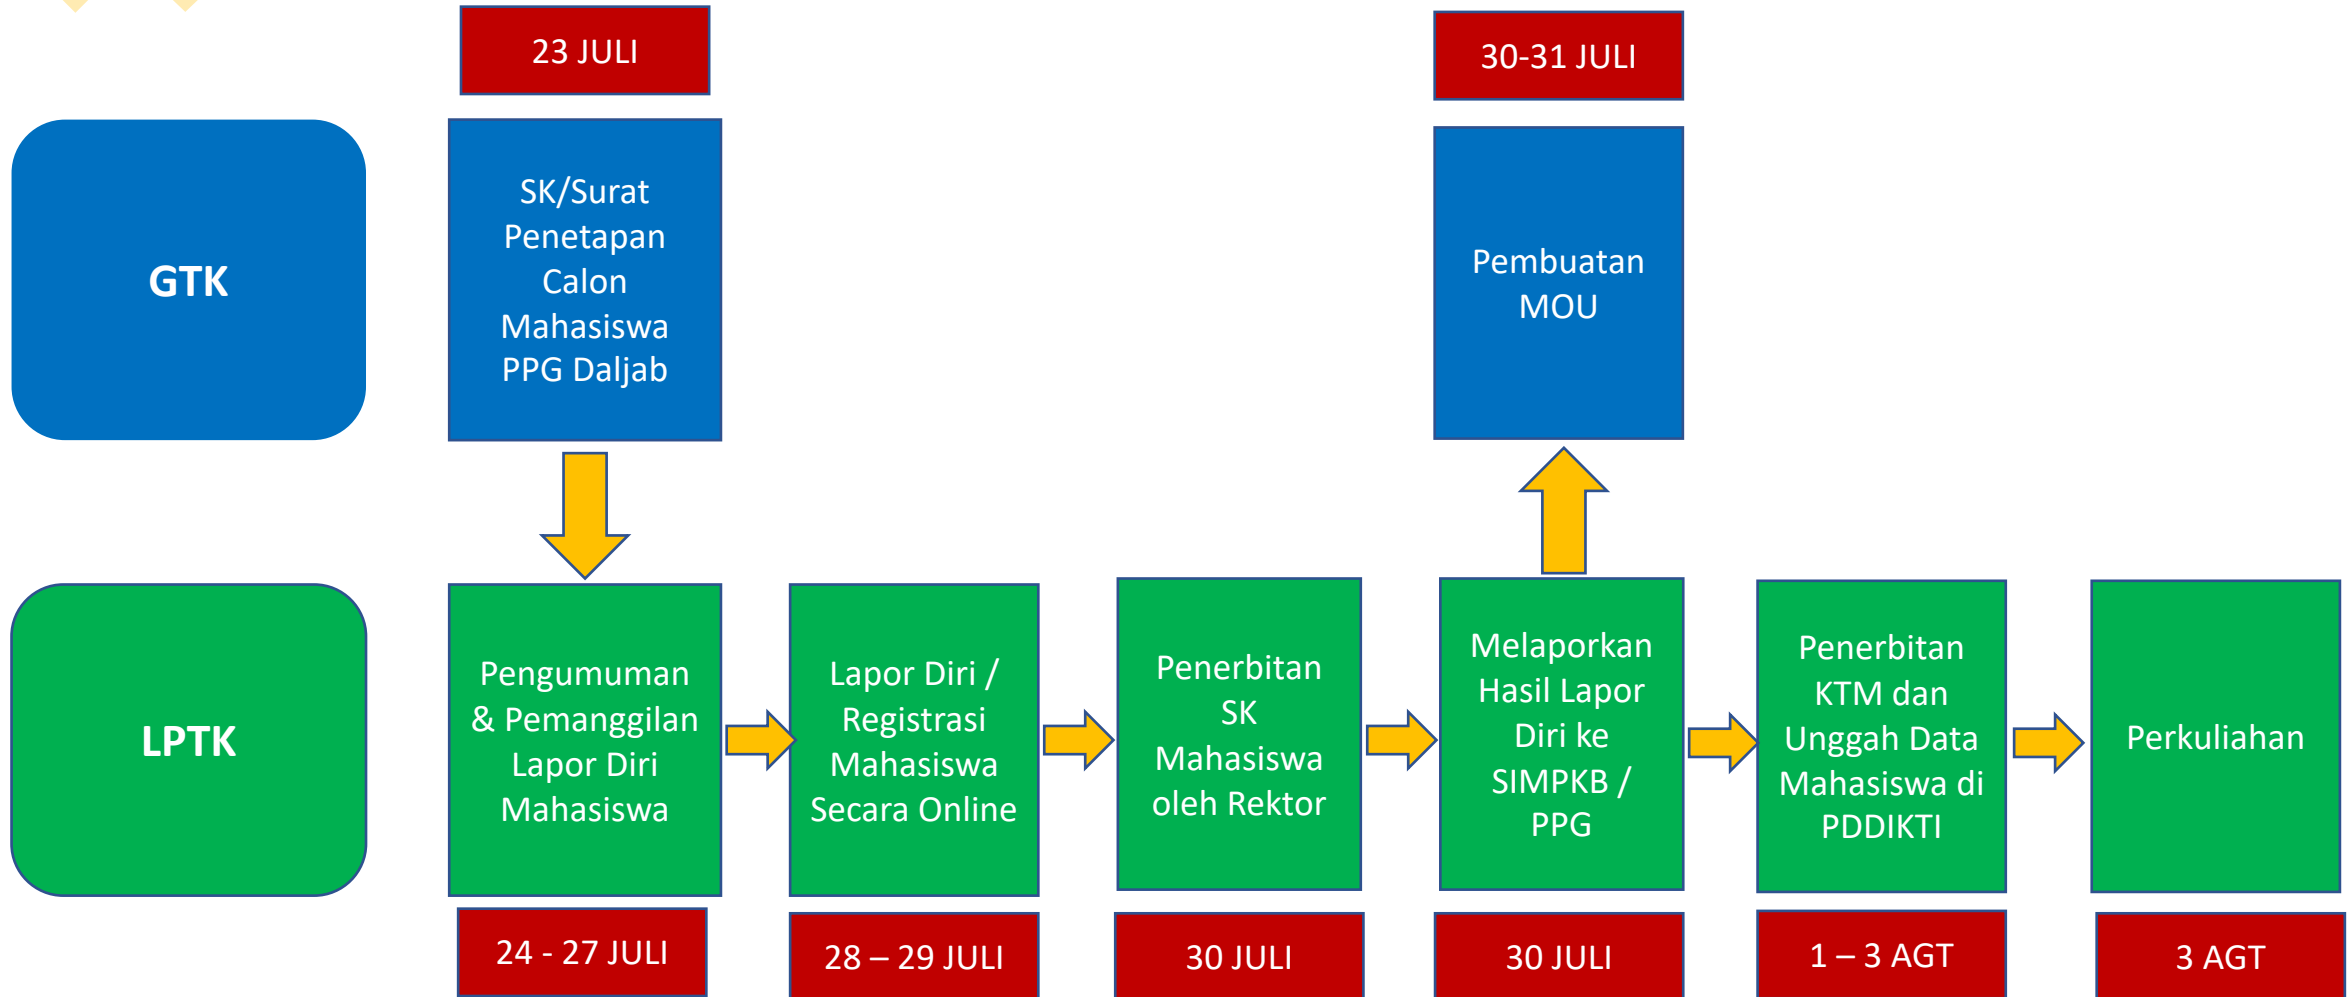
23 JULI

30-31 JULI

GTK

SK/Surat Penetapan Calon Mahasiswa PPG Daljab

Pembuatan MOU

LPTK

Pengumuman & Pemanggilan Lapor Diri Mahasiswa

Lapor Diri / Registrasi Mahasiswa Secara Online

Penerbitan SK Mahasiswa oleh Rektor

Melaporkan Hasil Lapor Diri ke SIMPKB / PPG

Penerbitan KTM dan Unggah Data Mahasiswa di PDDIKTI

Perkuliahan

24 - 27 JULI

28 – 29 JULI

30 JULI

30 JULI

1 – 3 AGT

3 AGT